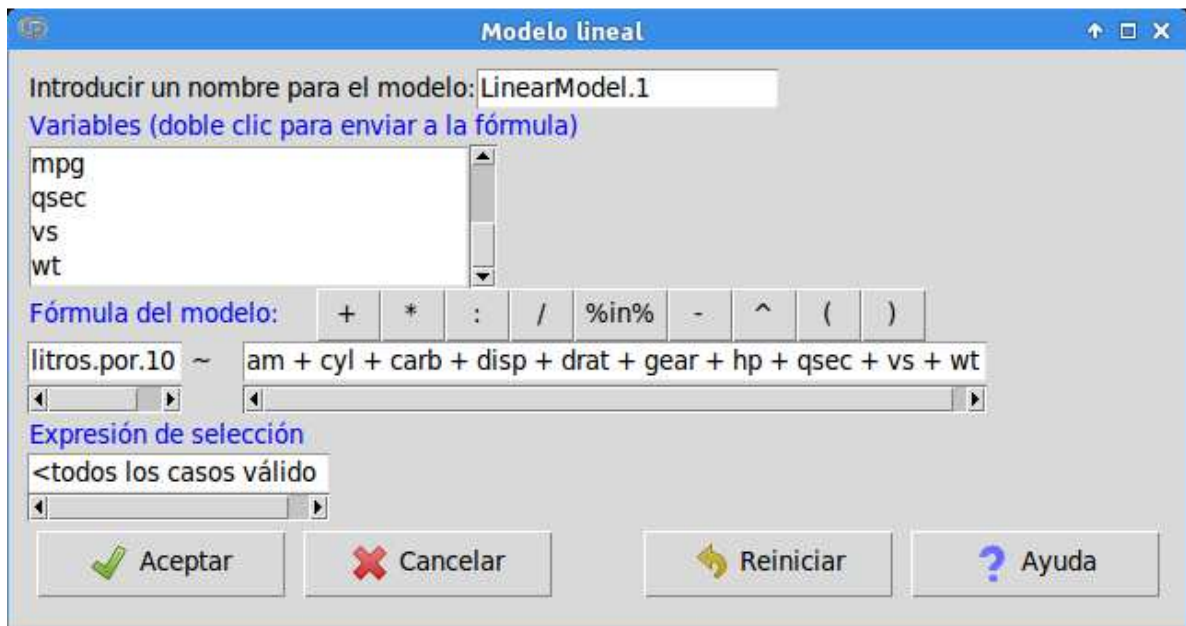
Modelo lineal

Introducir un nombre para el modelo: LinearModel.1

Variables (doble clic para enviar a la fórmula)

mpg
qsec
vs
wt

Fórmula del modelo: + * : / %in% - ^ ( )

litros.por.10 ~ am + cyl + carb + disp + drat + gear + hp + qsec + vs + wt

Expresión de selección

<todos los casos válido

Aceptar Cancelar Reiniciar Ayuda